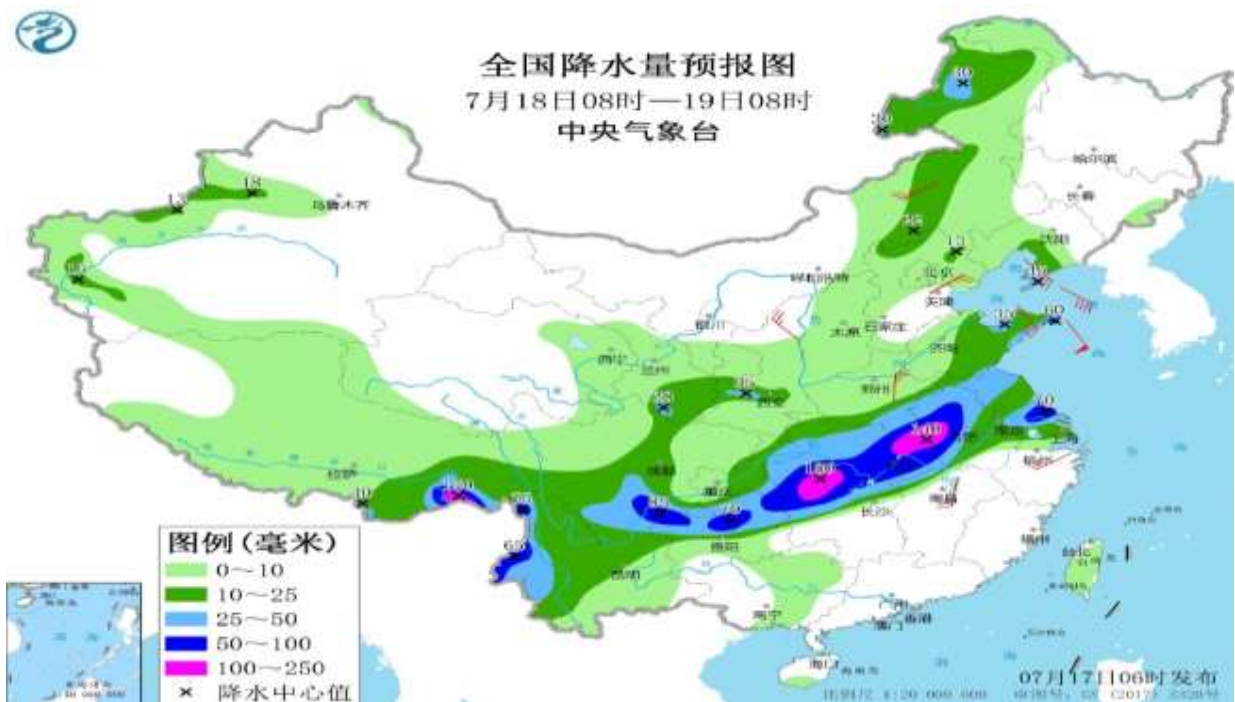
全国降水量预报图
7月18日08时—19日08时
中央气象台

图例（毫米）
0～10
10～25
25～50
50～100
100～250
× 降水中心值

哈尔滨
长春
沈阳
北京
天津
石家庄
太原
呼和浩特
银川
西宁
兰州
西安
郑州
济南
南京
上海
合肥
武汉
长沙
南昌
成都
重庆
贵阳
昆明
南宁
广州
福州
台北
海口
拉萨
乌鲁木齐

07月17日06时发布